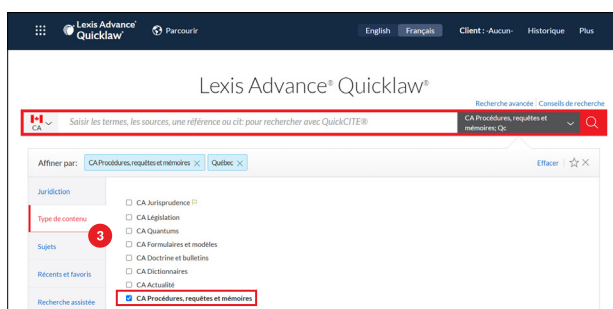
Lexis Advance® Quicklaw® Parcourir English Français Client : -Aucun- Historique Plus

Lexis Advance® Quicklaw®

Recherche avancée | Conseils de recherche

CA

Saisir les termes, les sources, une référence ou cit: pour rechercher avec QuickCITE®

CA Procédures, requêtes et mémoires; Qc

Affiner par: CA Procédures, requêtes et mémoires × Québec ×

Effacer

Juridiction

Type de contenu

3

Sujets

Récents et favoris

Recherche assistée

CA Jurisprudence

CA Législation

CA Quantums

CA Formulaires et modèles

CA Doctrine et bulletins

CA Dictionnaires

CA Actualité

CA Procédures, requêtes et mémoires